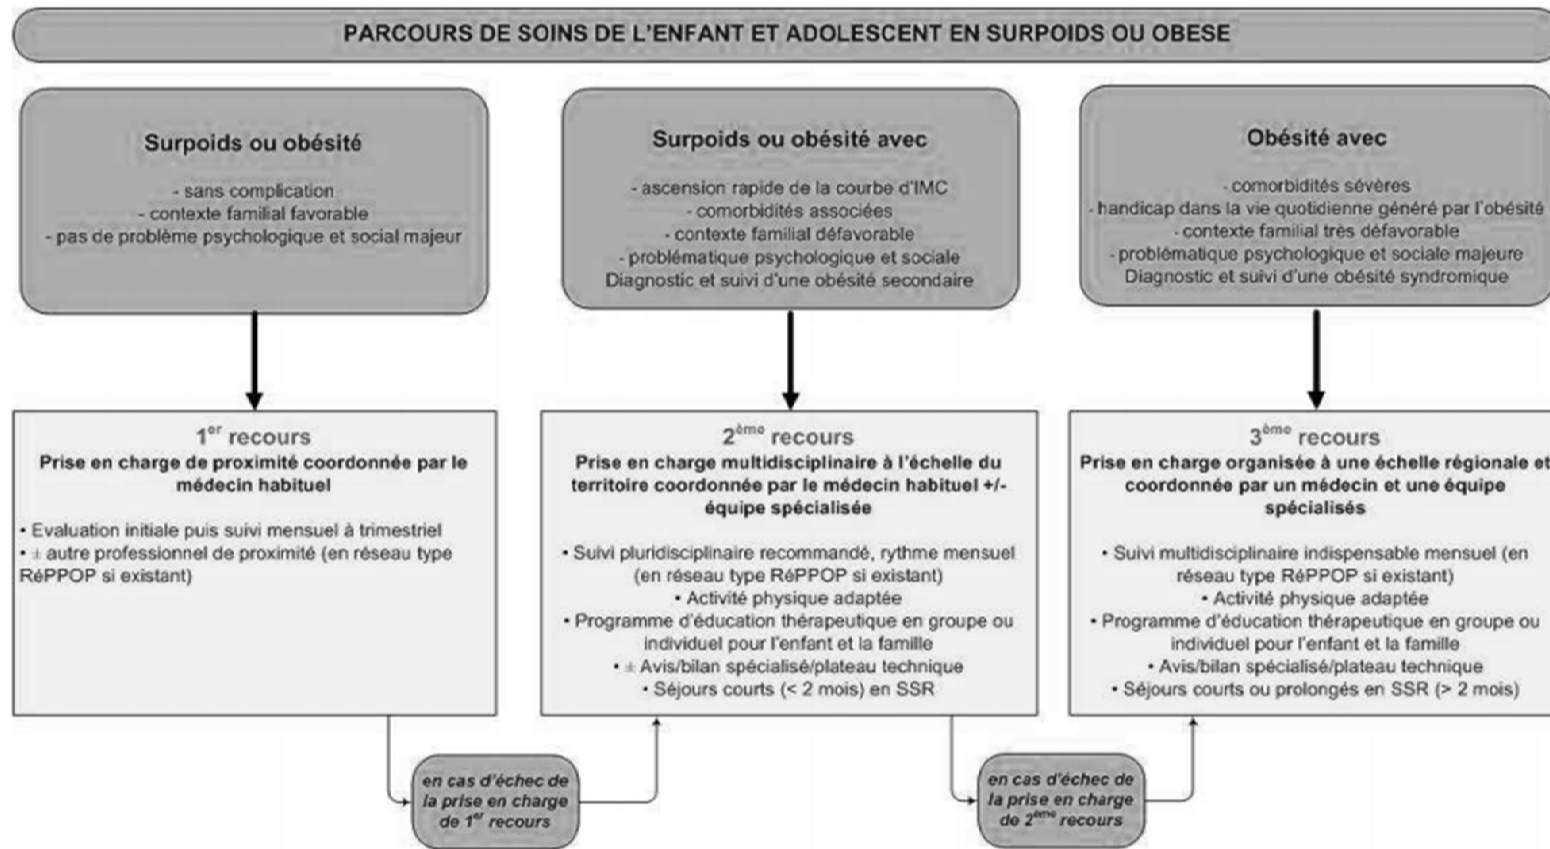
PARCOURS DE SOINS DE L'ENFANT ET ADOLESCENT EN SURPOIDS OU OBESE

Surpoids ou obésité

- sans complication
- contexte familial favorable
- pas de problème psychologique et social majeur

Surpoids ou obésité avec

- ascension rapide de la courbe d'IMC
- comorbidités associées
- contexte familial défavorable
- problématique psychologique et sociale
Diagnostic et suivi d'une obésité secondaire

Obésité avec

- comorbidités sévères
- handicap dans la vie quotidienne généré par l'obésité
- contexte familial très défavorable
- problématique psychologique et sociale majeure
Diagnostic et suivi d'une obésité syndromique

1$^{er}$ recours
Prise en charge de proximité coordonnée par le médecin habituel

• Evaluation initiale puis suivi mensuel à trimestriel
• ± autre professionnel de proximité (en réseau type RéPPOP si existant)

2$^{ème}$ recours
Prise en charge multidisciplinaire à l'échelle du territoire coordonnée par le médecin habituel +/- équipe spécialisée

• Suivi pluridisciplinaire recommandé, rythme mensuel (en réseau type RéPPOP si existant)
• Activité physique adaptée
• Programme d'éducation thérapeutique en groupe ou individuel pour l'enfant et la famille
• ± Avis/bilan spécialisé/plateau technique
• Séjours courts (< 2 mois) en SSR

3$^{ème}$ recours
Prise en charge organisée à une échelle régionale et coordonnée par un médecin et une équipe spécialisés

• Suivi multidisciplinaire indispensable mensuel (en réseau type RéPPOP si existant)
• Activité physique adaptée
• Programme d'éducation thérapeutique en groupe ou individuel pour l'enfant et la famille
• Avis/bilan spécialisé/plateau technique
• Séjours courts ou prolongés en SSR (> 2 mois)

en cas d'échec de la prise en charge de 1$^{er}$ recours

en cas d'échec de la prise en charge de 2$^{ème}$ recours